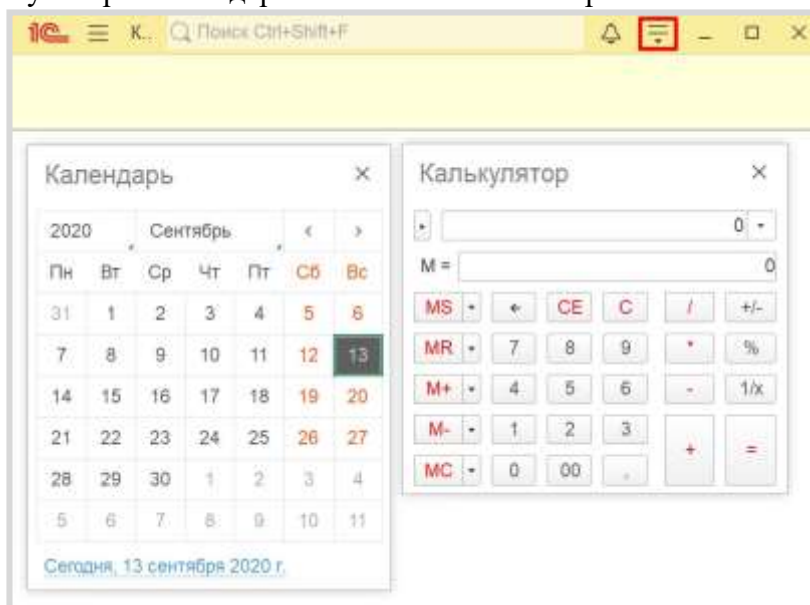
1С К.. Поиск Ctrl+Shift+F

Календарь ×

2020 Сентябрь ‹ ›

| Пн | Вт | Ср | Чт | Пт | Сб | Вс |
|---|---|---|---|---|---|---|
| 31 | 1 | 2 | 3 | 4 | 5 | 6 |
| 7 | 8 | 9 | 10 | 11 | 12 | 13 |
| 14 | 15 | 16 | 17 | 18 | 19 | 20 |
| 21 | 22 | 23 | 24 | 25 | 26 | 27 |
| 28 | 29 | 30 | 1 | 2 | 3 | 4 |
| 5 | 6 | 7 | 8 | 9 | 10 | 11 |

Сегодня, 13 сентября 2020 г.

Калькулятор ×

0

M = 0

MS ← CE C / +/-

MR 7 8 9 * %

M+ 4 5 6 - 1/x

M- 1 2 3 + =

MC 0 00 ,